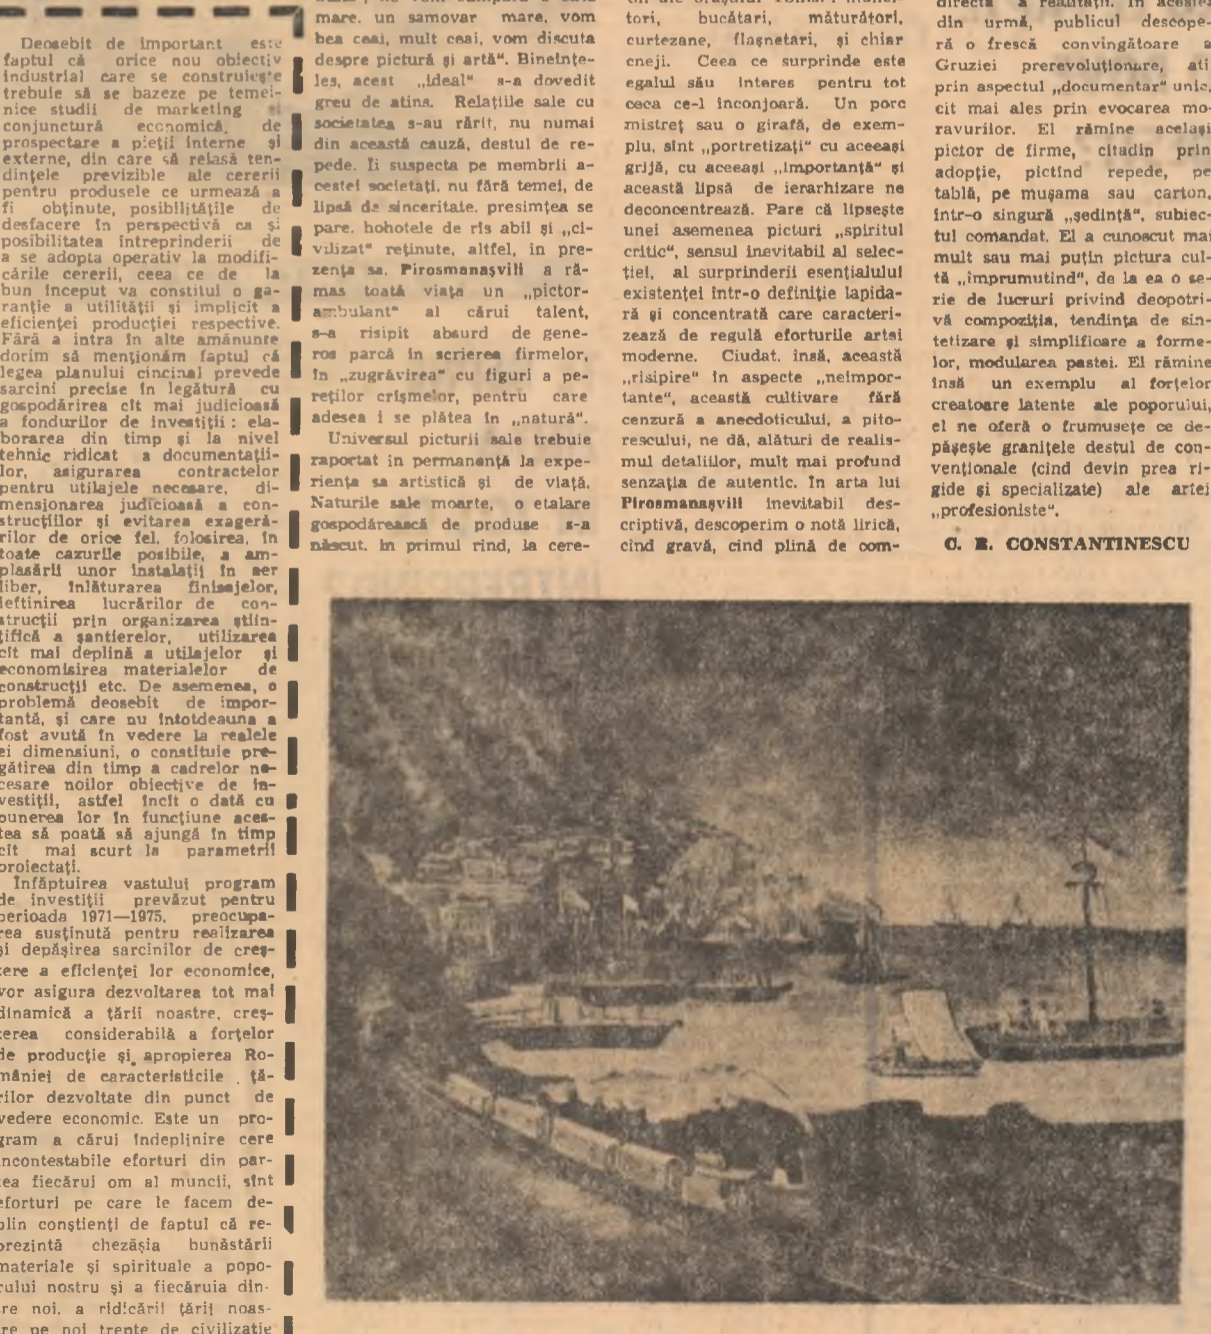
Deosebit de important este faptul că orice nou obiectiv industrial care se construiește trebuie să se bazeze pe temeinice studii de marketing și conjunctură economică, de prospectare a pieții interne și externe, din care să relasă tendințele previzibile ale cererii pentru produsele ce urmează a fi obținute, posibilitățile de desfacere în perspectivă ca și posibilitatea întreprinderii de a se adopta operativ la modificările cererii, ceea ce de la bun început va constitui o garanție a utilității și implicit a eficienței producției respective. Fără a intra în alte amănunte dorim să menționăm faptul că legea planului cincinal prevede sarcini precise în legătură cu gospodărirea cît mai judicioasă a fondurilor de investiții: elaborarea din timp și la nivel tehnic ridicat a documentațiilor, asigurarea contractelor pentru utilajele necesare, dimensionarea judicioasă a construcțiilor și evitarea exagerărilor de orice fel, folosirea, în toate cazurile posibile, a amplasării unor instalații în aer liber, înlăturarea finisajelor, ieftinirea lucrărilor de construcții prin organizarea științifică a șantierelor, utilizarea cît mai deplină a utilajelor și economisirea materialelor de construcții etc. De asemenea, o problemă deosebit de importantă, și care nu întotdeauna a fost avută în vedere la realele ei dimensiuni, o constituie pregătirea din timp a cadrelor necesare noilor obiective de investiții, astfel încît o dată cu punerea lor în funcțiune acestea să poată să ajungă în timp cît mai scurt la parametrii proiectați.

Înfăptuirea vastului program de investiții prevăzut pentru perioada 1971—1975, preocuparea susținută pentru realizarea și depășirea sarcinilor de creștere a eficienței lor economice, vor asigura dezvoltarea tot mai dinamică a țării noastre, creșterea considerabilă a forțelor de producție și apropierea României de caracteristicile țărilor dezvoltate din punct de vedere economic. Este un program a cărui îndeplinire cere incontestabile eforturi din partea fiecărui om al muncii, sînt eforturi pe care le facem deplin conștienți de faptul că reprezintă chezășia bunăstării materiale și spirituale a poporului nostru și a fiecăruia dintre noi, a ridicării țării noastre pe noi trepte de civilizație

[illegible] mare, un samovar mare, vom bea ceai, mult ceai, vom discuta despre pictură și artă". Bineînțeles, acest „ideal" s-a dovedit greu de atins. Relațiile sale cu societatea s-au rărit, nu numai din această cauză, destul de repede. Îi suspecta pe membrii acestei societăți, nu fără temei, de lipsă de sinceritate, presimțea se pare, hohotele de rîs abil și „civilizat" reținute, altfel, în prezența sa. Pirosmanașvili a rămas toată viața un „pictor-ambulant" al cărui talent, s-a risipit absurd de generos parcă în scrierea firmelor, în „zugrăvirea" cu figuri a pereților crîșmelor, pentru care adesea i se plătea în „natură".

Universul picturii sale trebuie raportat în permanență la experiența sa artistică și de viață. Naturile sale moarte, o etalare gospodărească de produse s-a născut, în primul rînd, la cere-

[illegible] tori, bucătari, măturători, curtezane, flașnetari, și chiar cneji. Ceea ce surprinde este egalul său interes pentru tot ceea ce-l înconjoară. Un porc mistreț sau o girafă, de exemplu, sînt „portretizați" cu aceeași grijă, cu aceeași „importanță" și această lipsă de ierarhizare ne deconcentrează. Pare că lipsește unei asemenea picturi „spiritul critic", sensul inevitabil al selecției, al surprinderii esențialului existenței într-o definiție lapidară și concentrată care caracterizează de regulă eforturile artei moderne. Ciudat, însă, această „risipire" în aspecte „neimportante", această cultivare fără cenzură a anecdoticului, a pitorescului, ne dă, alături de realismul detaliilor, mult mai profund senzația de autentic. În arta lui Pirosmanașvili inevitabil descriptivă, descoperim o notă lirică, cînd gravă, cînd plină de com-

directă a realității. În acestea din urmă, publicul descoperă o frescă convingătoare a Gruziei prerevoluționare, atît prin aspectul „documentar" unic, cît mai ales prin evocarea moravurilor. El rămîne același pictor de firme, citadin prin adopție, pictînd repede, pe tablă, pe mușama sau carton, într-o singură „ședință", subiectul comandat. El a cunoscut mai mult sau mai puțin pictura cultă „împrumutînd", de la ea o serie de lucruri privind deopotrivă compoziția, tendința de sintetizare și simplificare a formelor, modularea pastei. El rămîne însă un exemplu al forțelor creatoare latente ale poporului, el ne oferă o frumusețe ce depășește granițele destul de convenționale (cînd devin prea rigide și specializate) ale artei „profesioniste".

C. R. CONSTANTINESCU